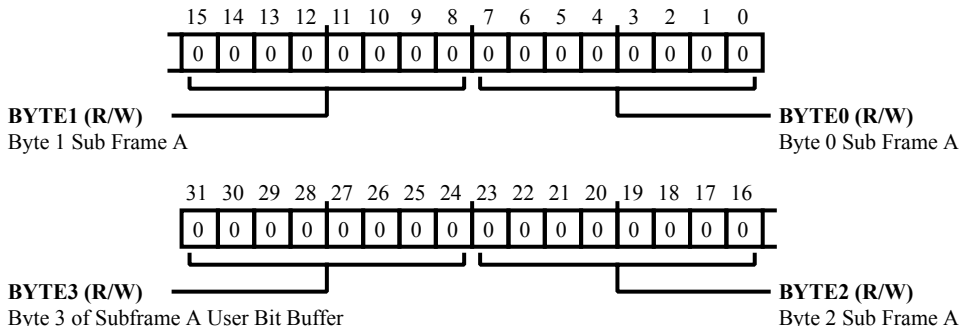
15 14 13 12 11 10 9 8 7 6 5 4 3 2 1 0

| 0 | 0 | 0 | 0 | 0 | 0 | 0 | 0 | 0 | 0 | 0 | 0 | 0 | 0 | 0 | 0 |
|---|---|---|---|---|---|---|---|---|---|---|---|---|---|---|---|

**BYTE1 (R/W)**
Byte 1 Sub Frame A

**BYTE0 (R/W)**
Byte 0 Sub Frame A

31 30 29 28 27 26 25 24 23 22 21 20 19 18 17 16

| 0 | 0 | 0 | 0 | 0 | 0 | 0 | 0 | 0 | 0 | 0 | 0 | 0 | 0 | 0 | 0 |
|---|---|---|---|---|---|---|---|---|---|---|---|---|---|---|---|

**BYTE3 (R/W)**
Byte 3 of Subframe A User Bit Buffer

**BYTE2 (R/W)**
Byte 2 Sub Frame A